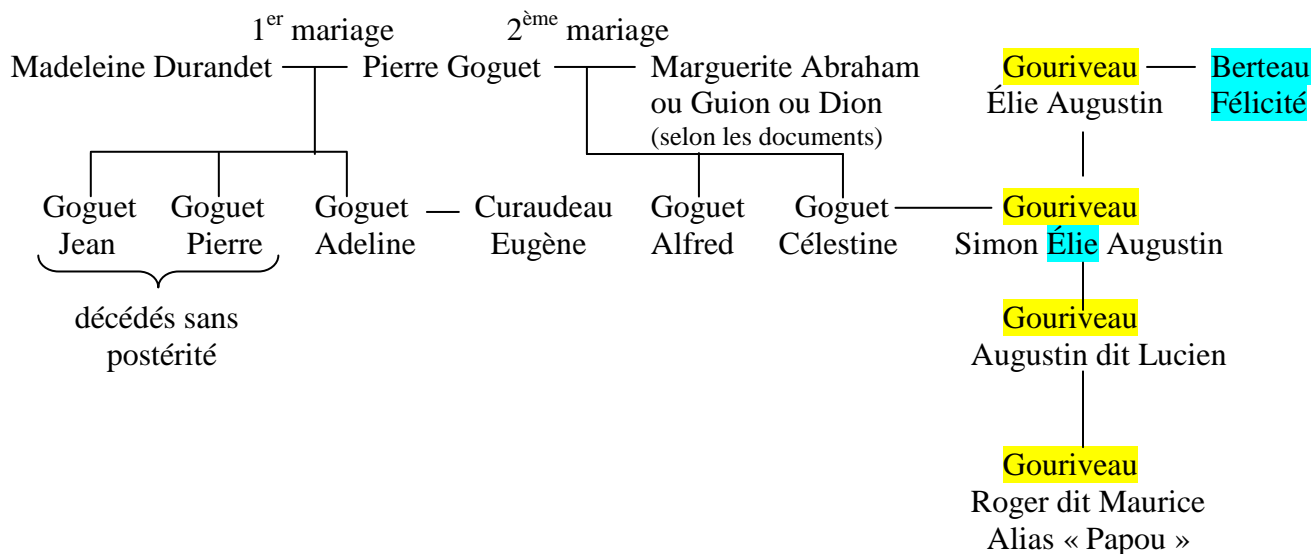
1$^{er}$ mariage 2$^{ème}$ mariage

Madeleine Durandet — Pierre Goguet — Marguerite Abraham ou Guion ou Dion (selon les documents)

Gouriveau Élie Augustin — Berteau Félicité

Goguet Jean

Goguet Pierre

décédés sans postérité

Goguet Adeline — Curaudeau Eugène

Goguet Alfred

Goguet Célestine — Gouriveau Simon Élie Augustin

Gouriveau Augustin dit Lucien

Gouriveau Roger dit Maurice Alias « Papou »